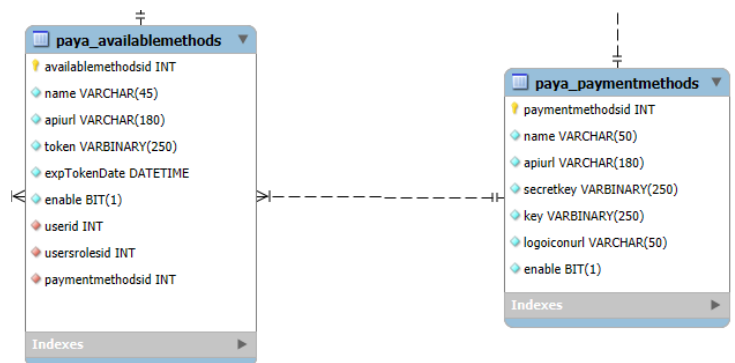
paya_availablemethods

availablemethodsid INT
name VARCHAR(45)
apiurl VARCHAR(180)
token VARBINARY(250)
expTokenDate DATETIME
enable BIT(1)
userid INT
usersrolesid INT
paymentmethodsid INT

Indexes

paya_paymentmethods

paymentmethodsid INT
name VARCHAR(50)
apiurl VARCHAR(180)
secretkey VARBINARY(250)
key VARBINARY(250)
logoiconurl VARCHAR(50)
enable BIT(1)

Indexes